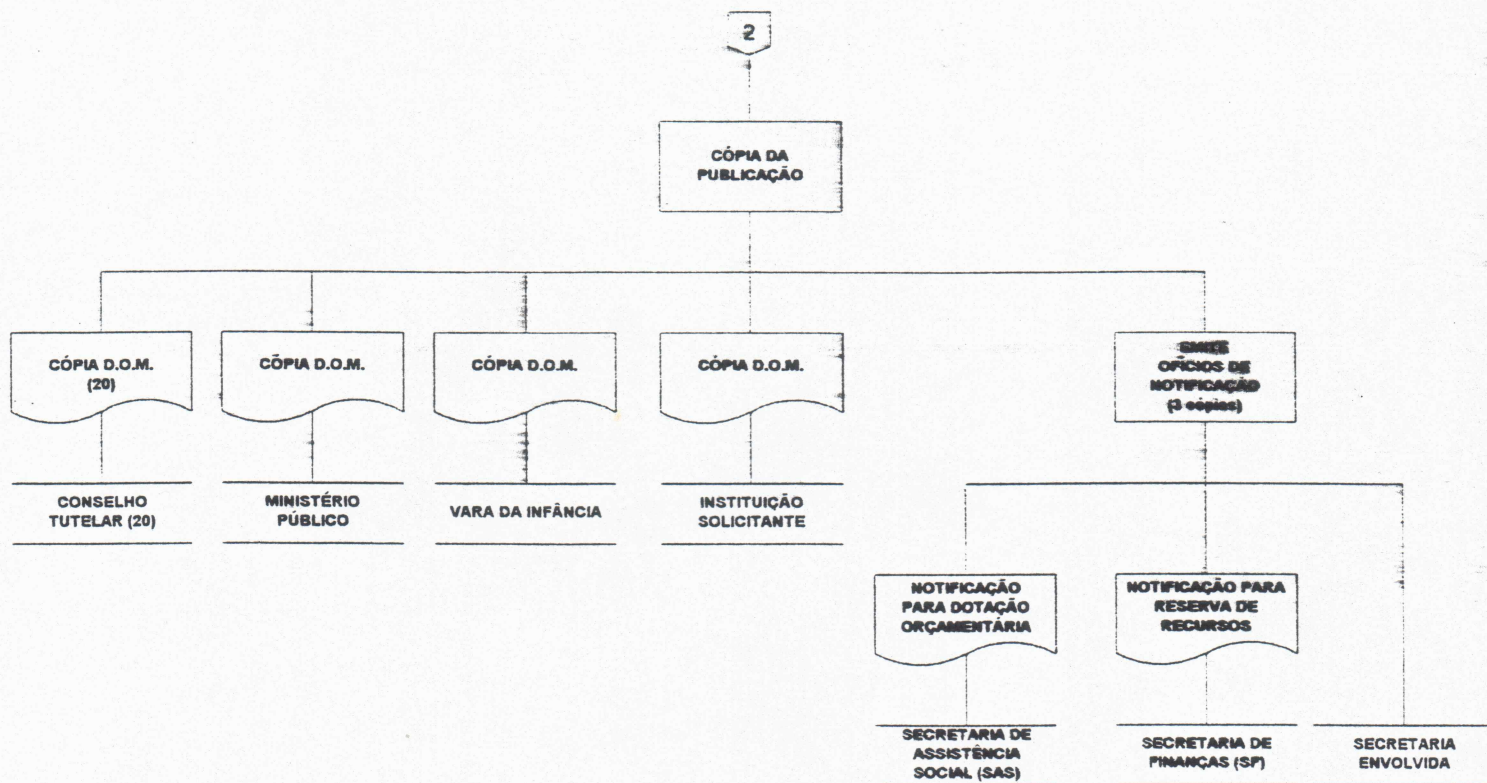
2

CÓPIA DA PUBLICAÇÃO

CÓPIA D.O.M. (20)

CÕPIA D.O.M.

CÓPIA D.O.M.

CÓPIA D.O.M.

SMCE OFÍCIOS DE NOTIFICAÇÃO (3 cópias)

CONSELHO TUTELAR (20)

MINISTÉRIO PÚBLICO

VARA DA INFÂNCIA

INSTITUIÇÃO SOLICITANTE

NOTIFICAÇÃO PARA DOTAÇÃO ORÇAMENTÁRIA

NOTIFICAÇÃO PARA RESERVA DE RECURSOS

SECRETARIA DE ASSISTÊNCIA SOCIAL (SAS)

SECRETARIA DE FINANÇAS (SF)

SECRETARIA ENVOLVIDA